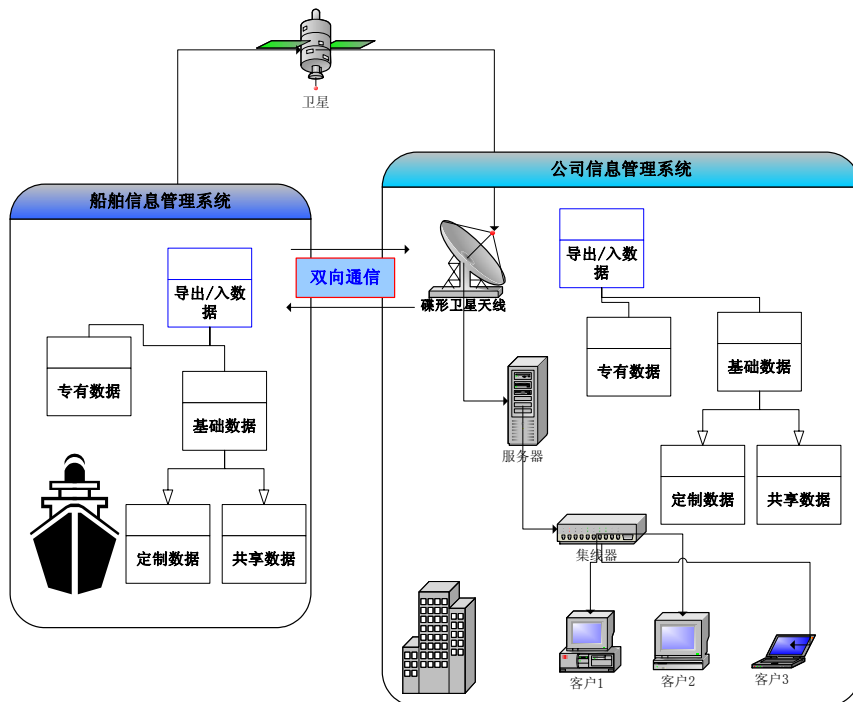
卫星

船舶信息管理系统

导出/入数据

专有数据

基础数据

定制数据

共享数据

双向通信

公司信息管理系统

碟形卫星天线

导出/入数据

专有数据

基础数据

定制数据

共享数据

服务器

集线器

客户1

客户2

客户3